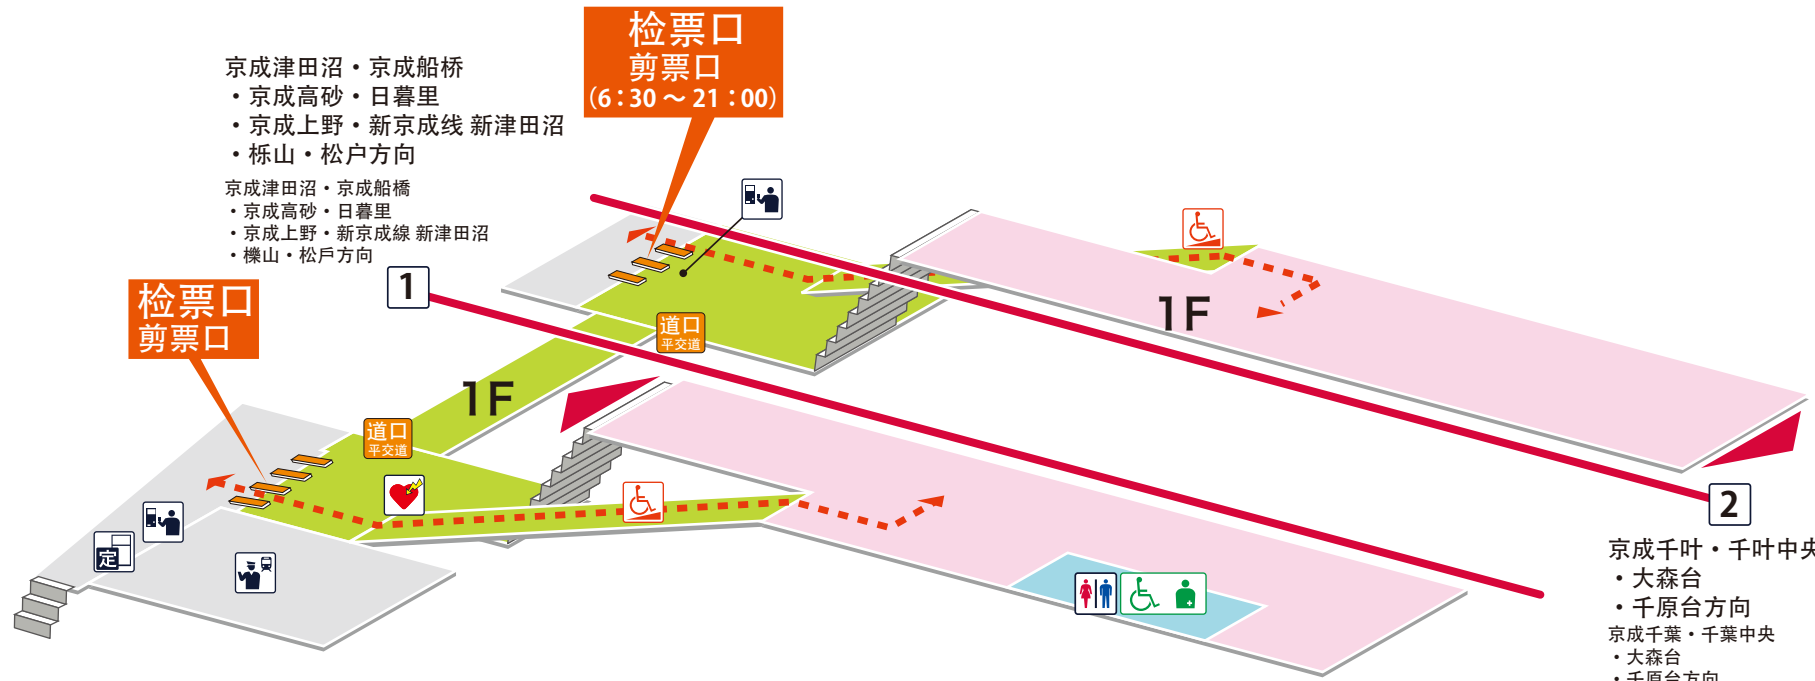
检票口
剪票口
(6:30～21:00)

京成津田沼・京成船桥
・京成高砂・日暮里
・京成上野・新京成线 新津田沼
・栎山・松户方向

京成津田沼・京成船橋
・京成高砂・日暮里
・京成上野・新京成線 新津田沼
・櫟山・松戸方向

1

检票口
剪票口

道口
平交道

1F

道口
平交道

定

1F

2

京成千叶・千叶中央
・大森台
・千原台方向
京成千葉・千葉中央
・大森台
・千原台方向